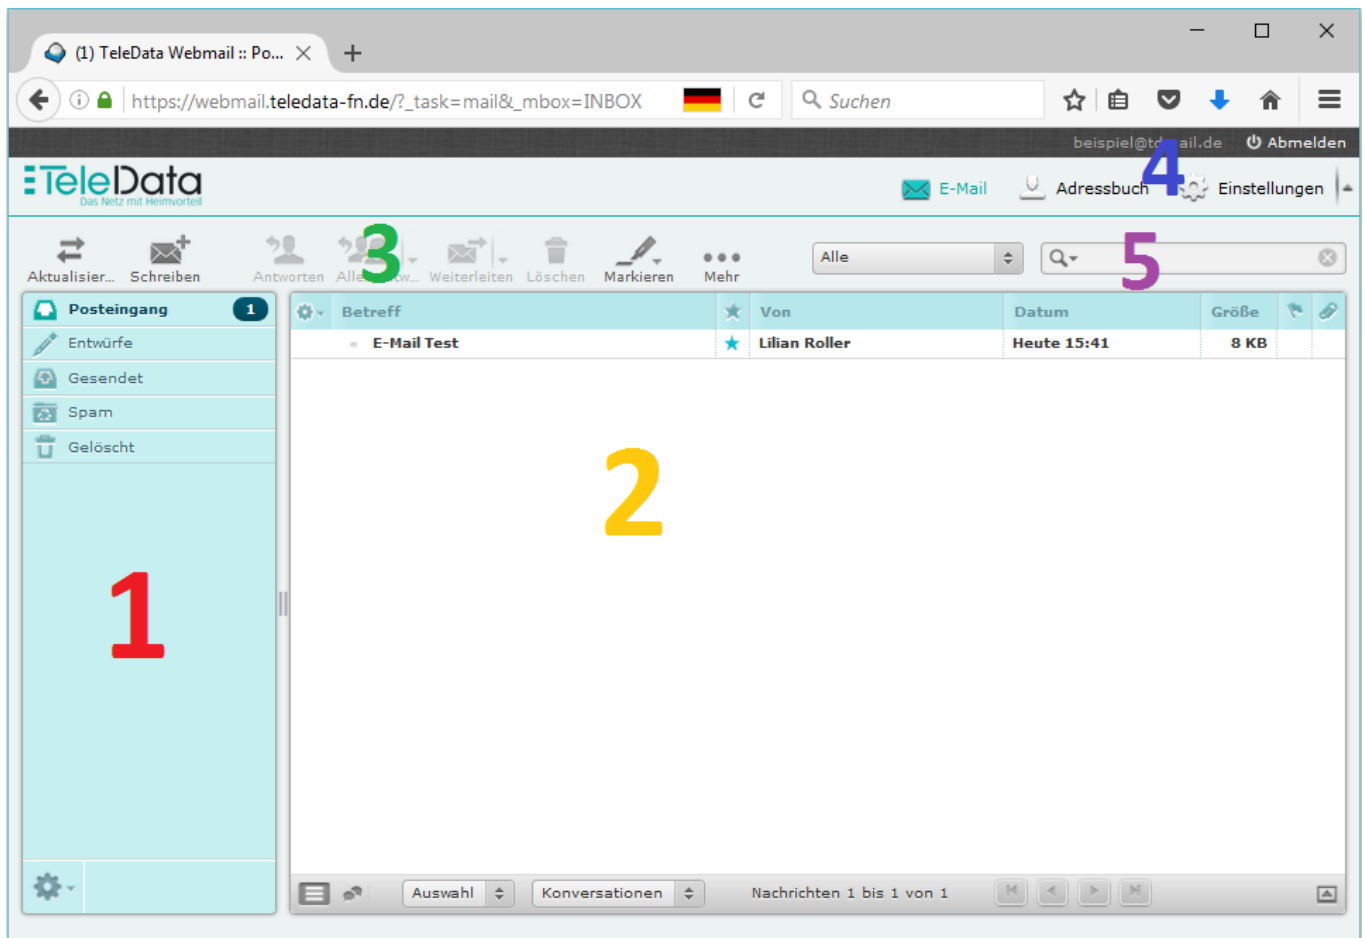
(1) TeleData Webmail :: Po...

https://webmail.teledata-fn.de/?_task=mail&_mbox=INBOX

Suchen

beispiel@t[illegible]ail.de Abmelden

TeleData
Das Netz mit Heimvorteil

E-Mail Adressbuch 4 Einstellungen

Aktualisier... Schreiben Antworten Alle 3 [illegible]w... Weiterleiten Löschen Markieren Mehr

Alle

5

Posteingang 1
Entwürfe
Gesendet
Spam
Gelöscht

1

| Betreff | | Von | Datum | Größe |
|---|---|---|---|---|
| E-Mail Test | | Lilian Roller | Heute 15:41 | 8 KB |

2

Auswahl Konversationen Nachrichten 1 bis 1 von 1